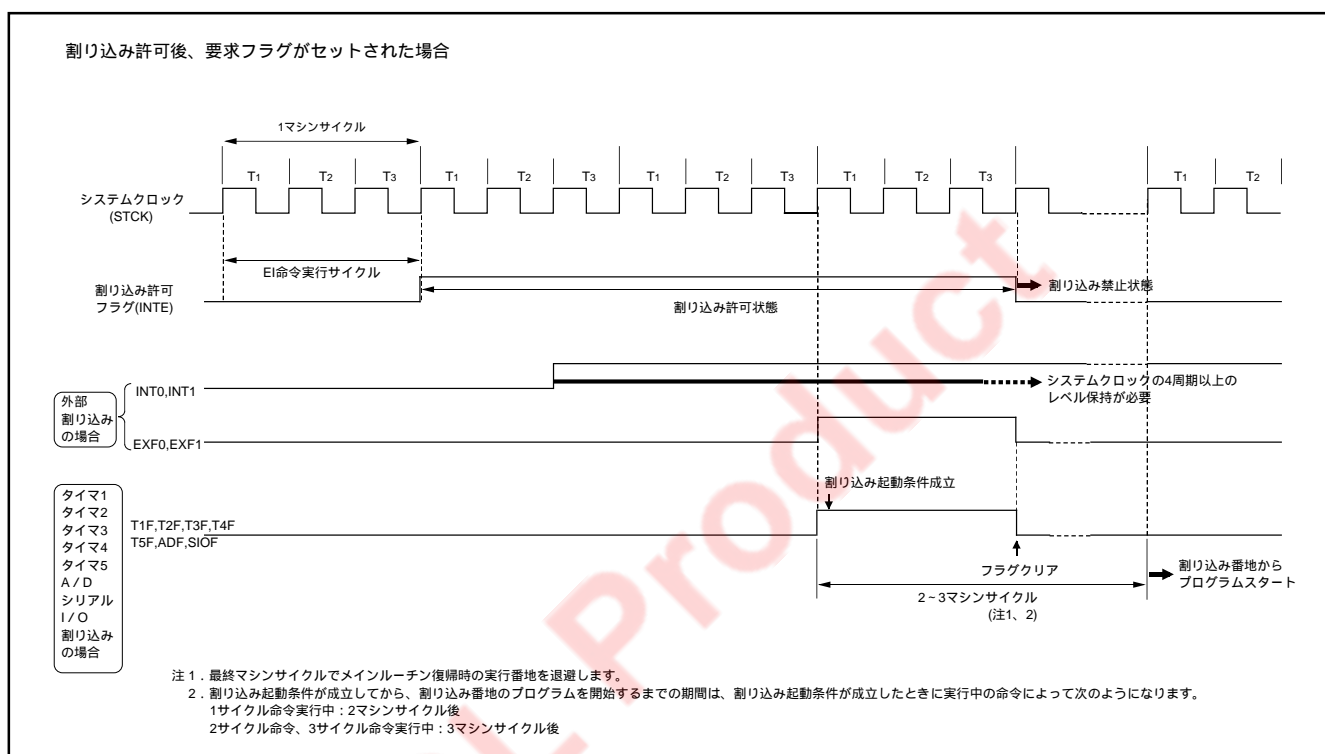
割り込み許可後、要求フラグがセットされた場合

1マシンサイクル

$T_1$ $T_2$ $T_3$ $T_1$ $T_2$ $T_3$ $T_1$ $T_2$ $T_3$ $T_1$ $T_2$ $T_3$ $T_1$ $T_2$

システムクロック (STCK)

EI命令実行サイクル

割り込み許可フラグ(INTE)

割り込み禁止状態

割り込み許可状態

外部割り込みの場合

INT0,INT1

システムクロックの4周期以上のレベル保持が必要

EXF0,EXF1

タイマ1 タイマ2 タイマ3 タイマ4 タイマ5 A / D シリアル I / O 割り込みの場合

割り込み起動条件成立

T1F,T2F,T3F,T4F T5F,ADF,SIOF

フラグクリア

割り込み番地からプログラムスタート

2~3マシンサイクル (注1、2)

注1．最終マシンサイクルでメインルーチン復帰時の実行番地を退避します。
2．割り込み起動条件が成立してから、割り込み番地のプログラムを開始するまでの期間は、割り込み起動条件が成立したときに実行中の命令によって次のようになります。
1サイクル命令実行中：2マシンサイクル後
2サイクル命令、3サイクル命令実行中：3マシンサイクル後